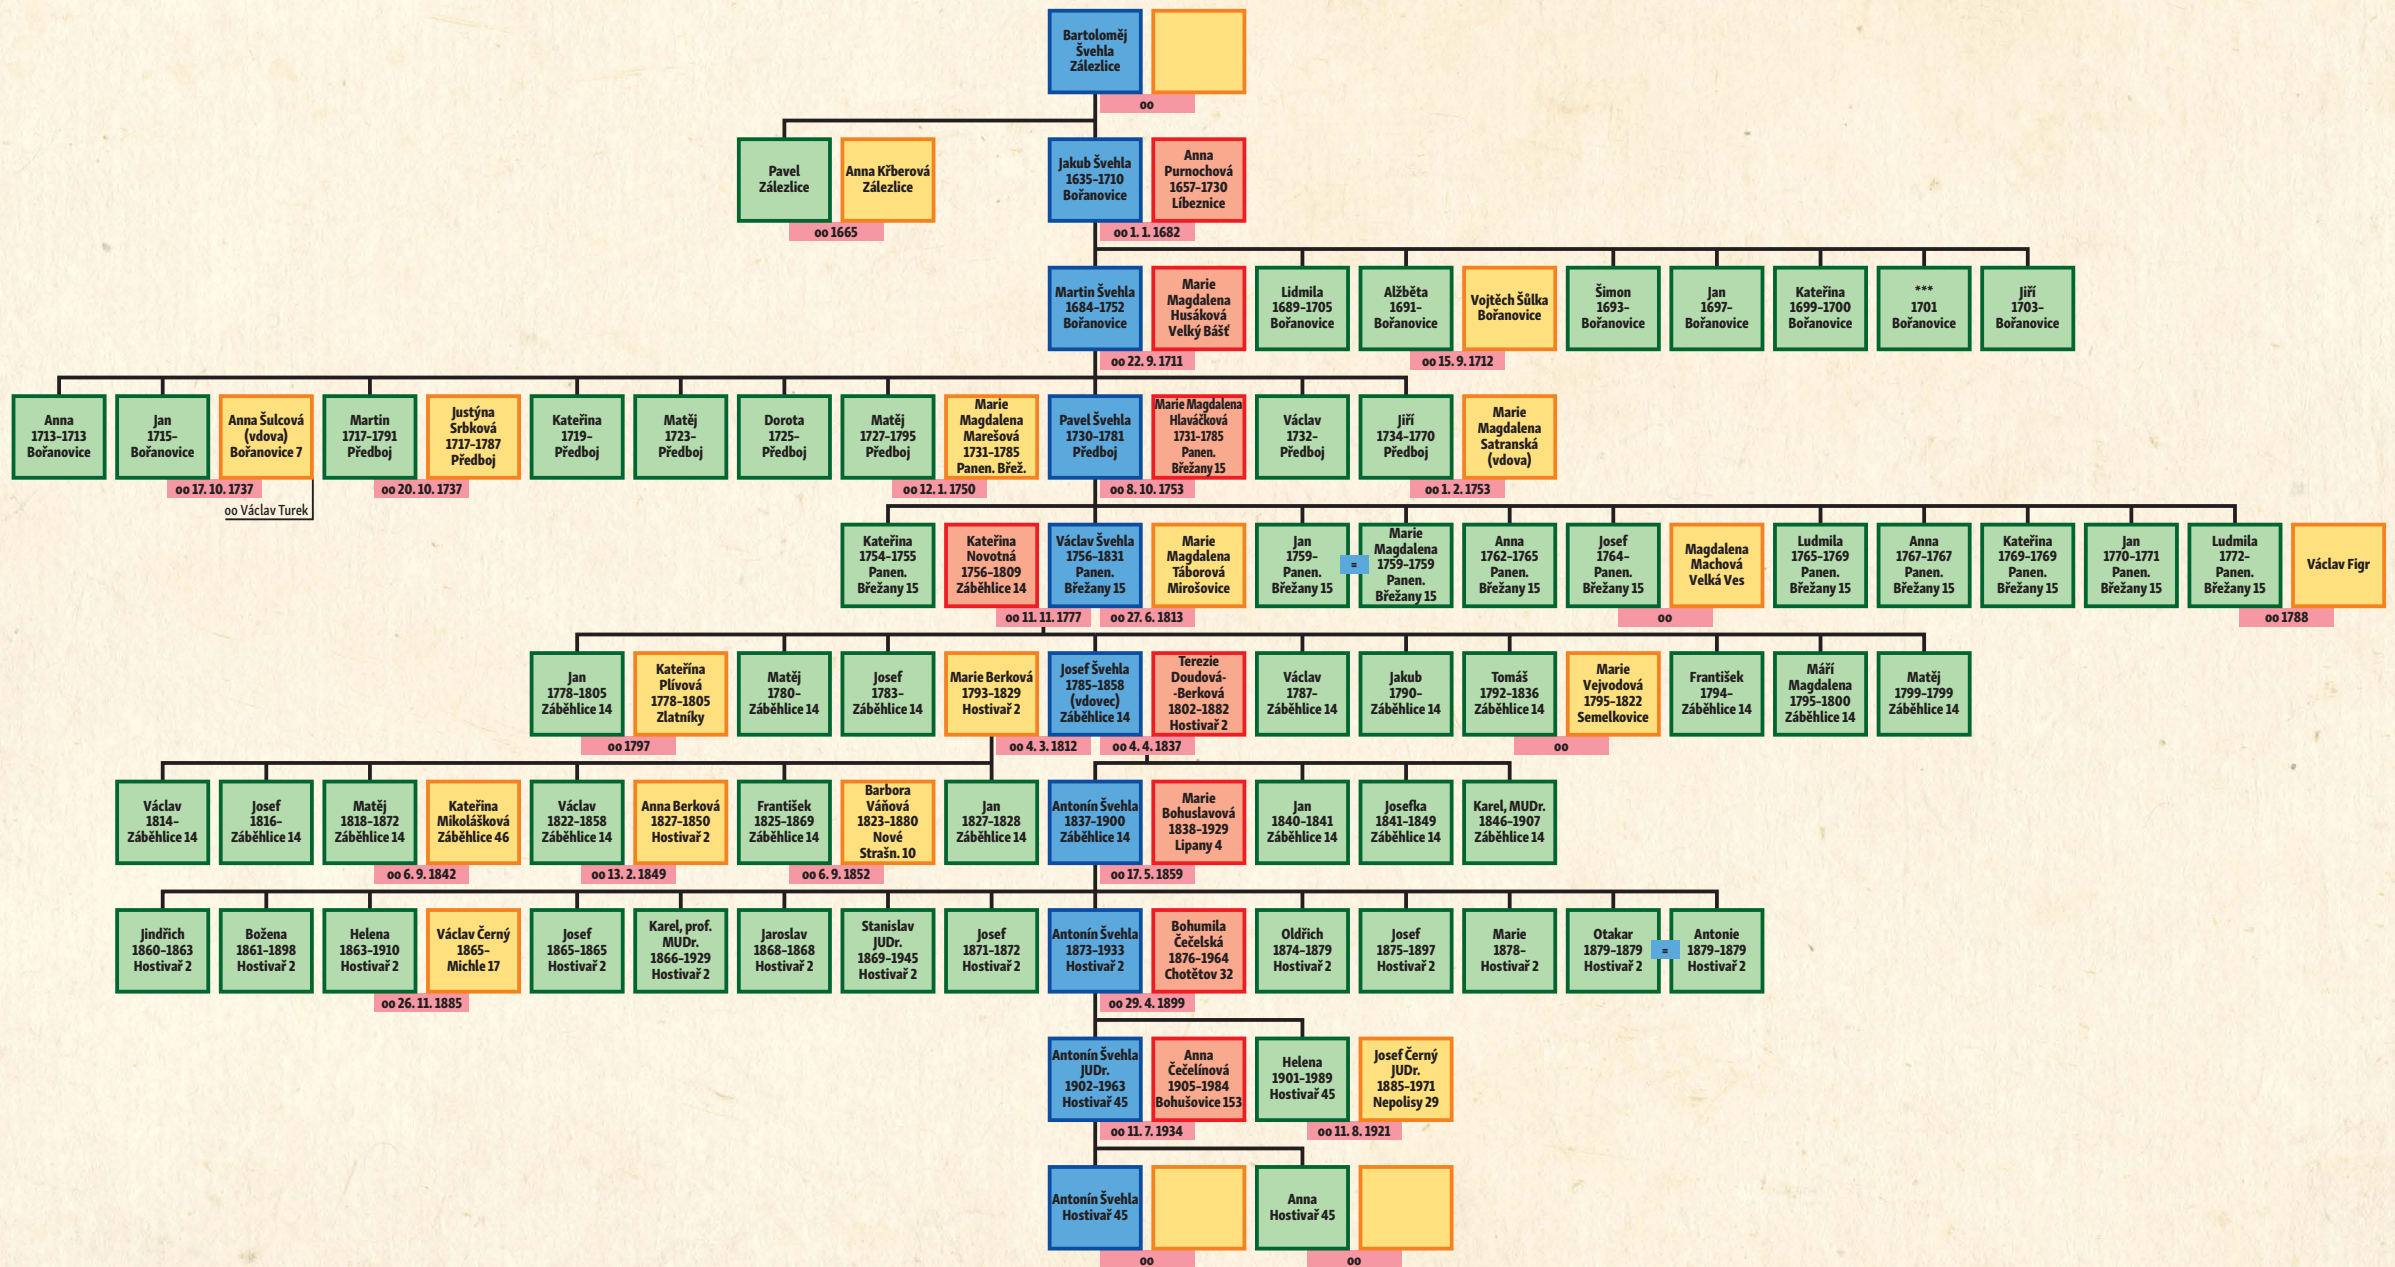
Bartoloměj Švehla Zálezlice

oo

Pavel Zálezlice

Anna Křberová Zálezlice

oo 1665

Jakub Švehla 1635–1710 Bořanovice

Anna Purnochová 1657–1730 Líbeznice

oo 1. 1. 1682

Martin Švehla 1684–1752 Bořanovice

Marie Magdalena Husáková Velký Bášť

oo 22. 9. 1711

Lidmila 1689–1705 Bořanovice

Alžběta 1691– Bořanovice

Vojtěch Šůlka Bořanovice

oo 15. 9. 1712

Šimon 1693– Bořanovice

Jan 1697– Bořanovice

Kateřina 1699–1700 Bořanovice

*** 1701 Bořanovice

Jiří 1703– Bořanovice

Anna 1713–1713 Bořanovice

Jan 1715– Bořanovice

Anna Šulcová (vdova) Bořanovice 7

oo 17. 10. 1737

oo Václav Turek

Martin 1717–1791 Předboj

Justýna Srbková 1717–1787 Předboj

oo 20. 10. 1737

Kateřina 1719– Předboj

Matěj 1723– Předboj

Dorota 1725– Předboj

Matěj 1727–1795 Předboj

Marie Magdalena Marešová 1731–1785 Panen. Břež.

oo 12. 1. 1750

Pavel Švehla 1730–1781 Předboj

Marie Magdalena Hlaváčková 1731–1785 Panen. Břežany 15

oo 8. 10. 1753

Václav 1732– Předboj

Jiří 1734–1770 Předboj

Marie Magdalena Satranská (vdova)

oo 1. 2. 1753

Kateřina 1754–1755 Panen. Břežany 15

Kateřina Novotná 1756–1809 Záběhlice 14

oo 11. 11. 1777

Václav Švehla 1756–1831 Panen. Břežany 15

Marie Magdalena Táborová Mirošovice

oo 27. 6. 1813

Jan 1759– Panen. Břežany 15

=

Marie Magdalena 1759–1759 Panen. Břežany 15

Anna 1762–1765 Panen. Břežany 15

Josef 1764– Panen. Břežany 15

Magdalena Machová Velká Ves

oo

Ludmila 1765–1769 Panen. Břežany 15

Anna 1767–1767 Panen. Břežany 15

Kateřina 1769–1769 Panen. Břežany 15

Jan 1770–1771 Panen. Břežany 15

Ludmila 1772– Panen. Břežany 15

Václav Figr

oo 1788

Jan 1778–1805 Záběhlice 14

Kateřina Plívová 1778–1805 Zlatníky

oo 1797

Matěj 1780– Záběhlice 14

Josef 1783– Záběhlice 14

Marie Berková 1793–1829 Hostivař 2

oo 4. 3. 1812

Josef Švehla 1785–1858 (vdovec) Záběhlice 14

Terezie Doudová- -Berková 1802–1882 Hostivař 2

oo 4. 4. 1837

Václav 1787– Záběhlice 14

Jakub 1790– Záběhlice 14

Tomáš 1792–1836 Záběhlice 14

Marie Vejvodová 1795–1822 Semelkovice

oo

František 1794– Záběhlice 14

Máří Magdalena 1795–1800 Záběhlice 14

Matěj 1799–1799 Záběhlice 14

Václav 1814– Záběhlice 14

Josef 1816– Záběhlice 14

Matěj 1818–1872 Záběhlice 14

Kateřina Mikolášková Záběhlice 46

oo 6. 9. 1842

Václav 1822–1858 Záběhlice 14

Anna Berková 1827–1850 Hostivař 2

oo 13. 2. 1849

František 1825–1869 Záběhlice 14

Barbora Váňová 1823–1880 Nové Strašn. 10

oo 6. 9. 1852

Jan 1827–1828 Záběhlice 14

Antonín Švehla 1837–1900 Záběhlice 14

Marie Bohuslavová 1838–1929 Lipany 4

oo 17. 5. 1859

Jan 1840–1841 Záběhlice 14

Josefka 1841–1849 Záběhlice 14

Karel, MUDr. 1846–1907 Záběhlice 14

Jindřich 1860–1863 Hostivař 2

Božena 1861–1898 Hostivař 2

Helena 1863–1910 Hostivař 2

Václav Černý 1865– Michle 17

oo 26. 11. 1885

Josef 1865–1865 Hostivař 2

Karel, prof. MUDr. 1866–1929 Hostivař 2

Jaroslav 1868–1868 Hostivař 2

Stanislav JUDr. 1869–1945 Hostivař 2

Josef 1871–1872 Hostivař 2

Antonín Švehla 1873–1933 Hostivař 2

Bohumila Čečelská 1876–1964 Chotětov 32

oo 29. 4. 1899

Oldřich 1874–1879 Hostivař 2

Josef 1875–1897 Hostivař 2

Marie 1878– Hostivař 2

Otakar 1879–1879 Hostivař 2

=

Antonie 1879–1879 Hostivař 2

Antonín Švehla JUDr. 1902–1963 Hostivař 45

Anna Čečelínová 1905–1984 Bohušovice 153

oo 11. 7. 1934

Helena 1901–1989 Hostivař 45

Josef Černý JUDr. 1885–1971 Nepolisy 29

oo 11. 8. 1921

Antonín Švehla Hostivař 45

oo

Anna Hostivař 45

oo